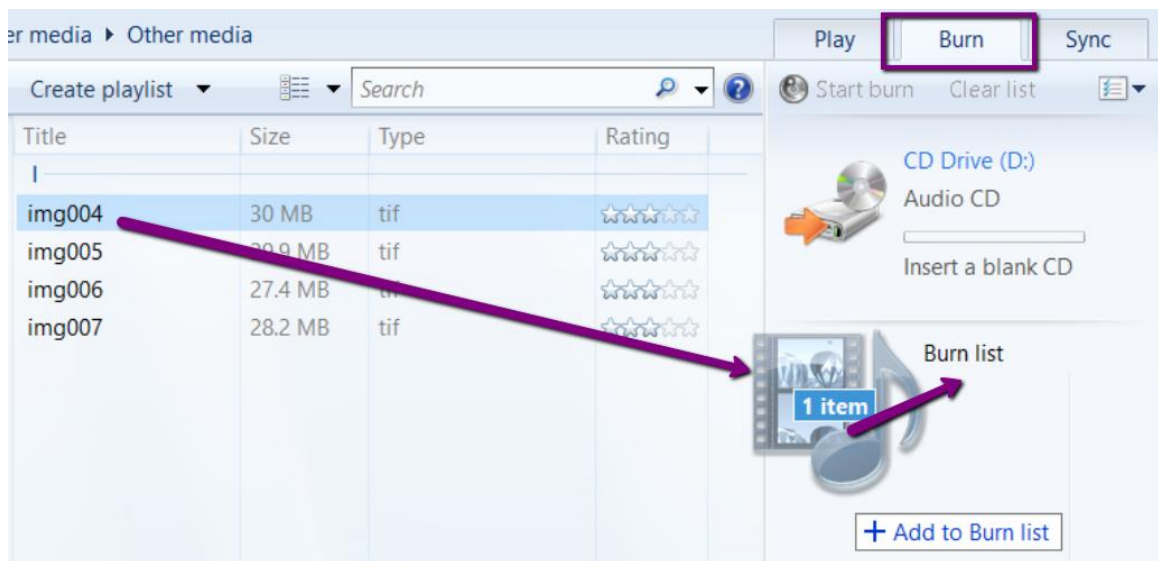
er media ▸ Other media

Play Burn Sync

Create playlist ▾ Search

Start burn Clear list

| Title | Size | Type | Rating |
|---|---|---|---|
| I | | | |
| img004 | 30 MB | tif | |
| img005 | 29.9 MB | tif | |
| img006 | 27.4 MB | tif | |
| img007 | 28.2 MB | tif | |

CD Drive (D:)
Audio CD
Insert a blank CD

Burn list

1 item

+ Add to Burn list